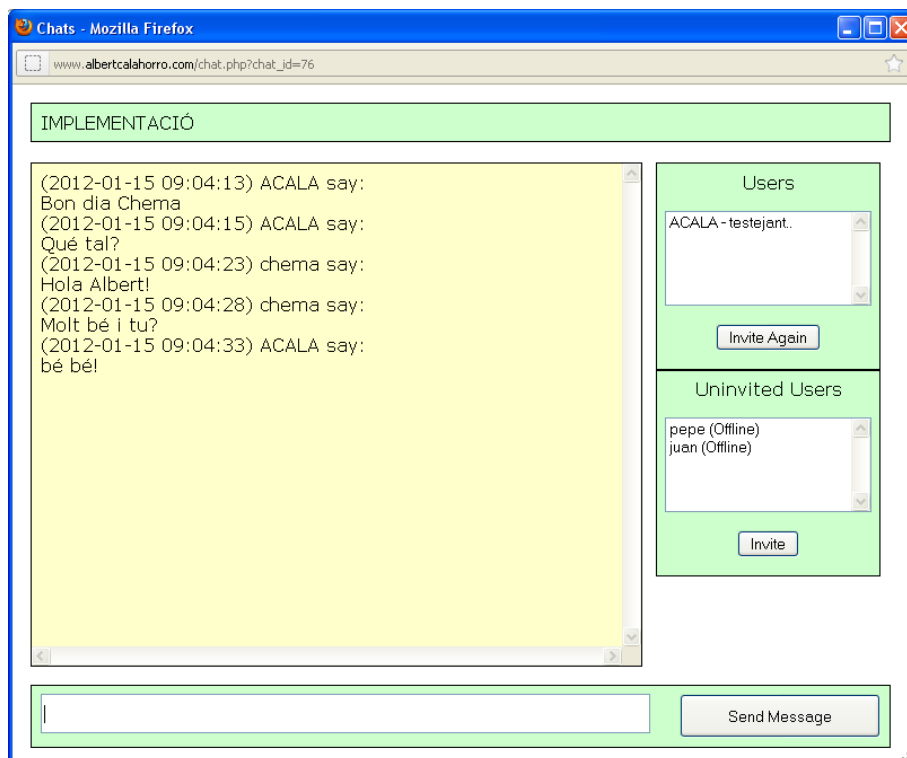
Chats - Mozilla Firefox

www.albertcalahorro.com/chat.php?chat_id=76

IMPLEMENTACIÓ

(2012-01-15 09:04:13) ACALA say:
Bon dia Chema
(2012-01-15 09:04:15) ACALA say:
Qué tal?
(2012-01-15 09:04:23) chema say:
Hola Albert!
(2012-01-15 09:04:28) chema say:
Molt bé i tu?
(2012-01-15 09:04:33) ACALA say:
bé bé!

Users

ACALA - testejant..

Invite Again

Uninvited Users

pepe (Offline)
juan (Offline)

Invite

Send Message